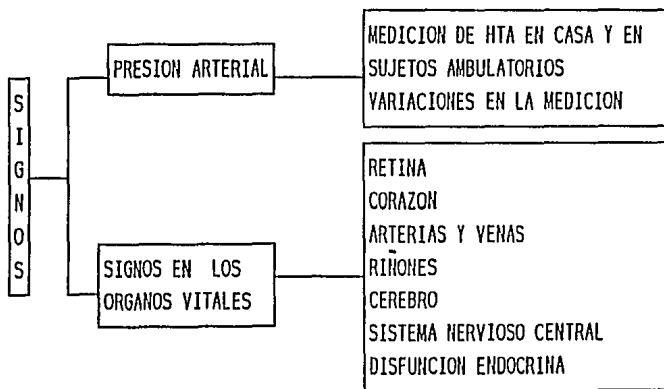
SIGNOS

PRESION ARTERIAL

MEDICION DE HTA EN CASA Y EN SUJETOS AMBULATORIOS
VARIACIONES EN LA MEDICION

SIGNOS EN LOS ORGANOS VITALES

RETINA
CORAZON
ARTERIAS Y VENAS
RIÑONES
CEREBRO
SISTEMA NERVIOSO CENTRAL
DISFUNCION ENDOCRINA